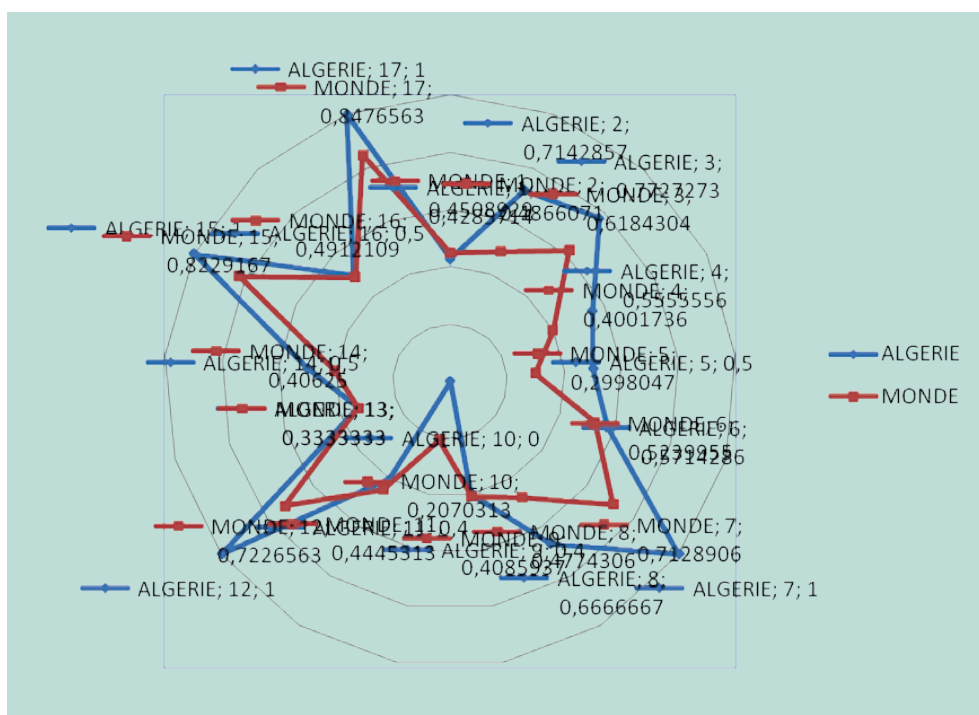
ALGERIE; 17; 1
MONDE; 17; 0,8476563
ALGERIE; 2; 0,7142857
ALGERIE; 3; 0,7727273
MONDE; 1; 0,4508929
ALGERIE; 1; 0,4285714
MONDE; 2; 0,4866071
MONDE; 3; 0,6184304
ALGERIE; 15; 1
MONDE; 16; 0,4912109
MONDE; 15; 0,8229167
ALGERIE; 16; 0,5
ALGERIE; 4; 0,5555556
MONDE; 4; 0,4001736
MONDE; 14; 0,40625
ALGERIE; 14; 0,5
MONDE; 5; 0,2998047
ALGERIE; 5; 0,5
ALGERIE
MONDE
MONDE; 13; 0,3333333
ALGERIE; 13;
ALGERIE; 10; 0
MONDE; 6; 0,5239955
ALGERIE; 6; 0,5714286
MONDE; 10; 0,2070313
MONDE; 12; 0,7226563
MONDE; 11; 0,4445313
ALGERIE; 11; 0,4
MONDE; 9; 0,4085938
ALGERIE; 9; 0,4
MONDE; 8; 0,4774306
MONDE; 7; 0,7128906
ALGERIE; 8; 0,6666667
ALGERIE; 12; 1
ALGERIE; 7; 1